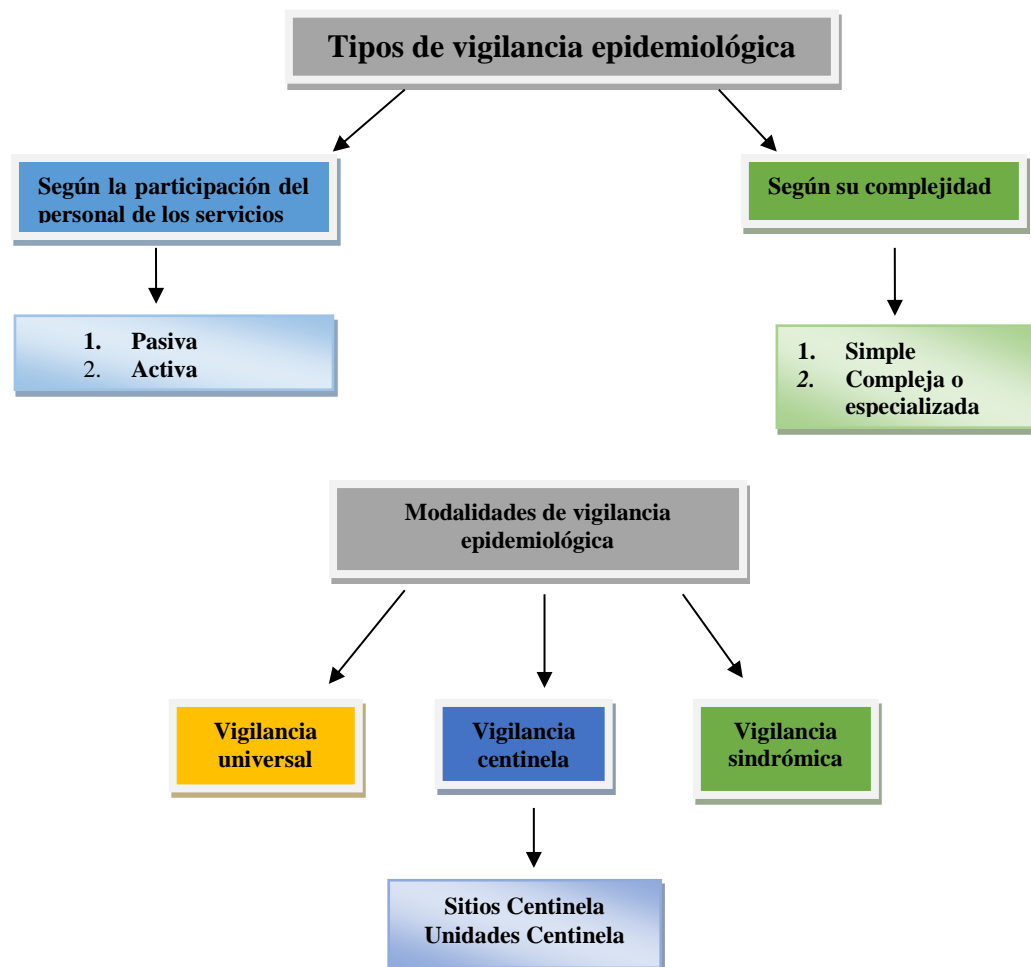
Tipos de vigilancia epidemiológica

Según la participación del personal de los servicios

1. Pasiva
2. Activa

Según su complejidad

1. Simple
2. Compleja o especializada

Modalidades de vigilancia epidemiológica

Vigilancia universal

Vigilancia centinela

Vigilancia sindrómica

Sitios Centinela
Unidades Centinela